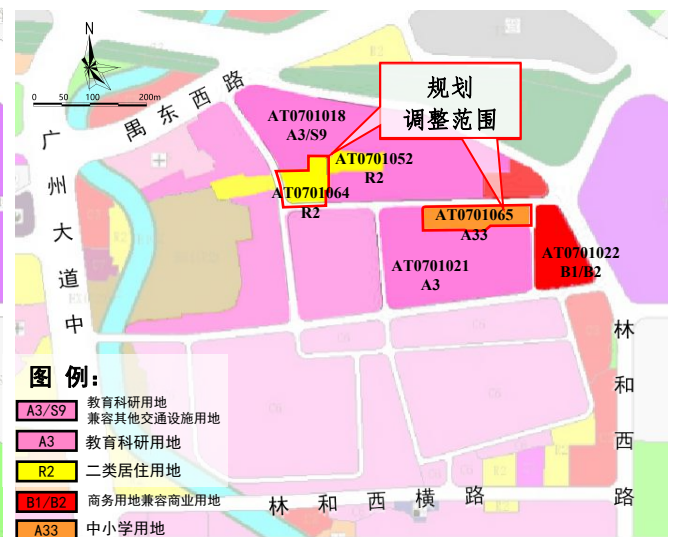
N

0 50 100 200m

禺东西路

广州大道中

规划
调整范围

AT0701018
A3/S9

AT0701052
R2

AT0701064
R2

AT0701065
A33

AT0701021
A3

AT0701022
B1/B2

林和西路

林和西横路

图 例:

| A3/S9 | 教育科研用地 兼容其他交通设施用地 |
|---|---|
| A3 | 教育科研用地 |
| R2 | 二类居住用地 |
| B1/B2 | 商务用地兼容商业用地 |
| A33 | 中小学用地 |